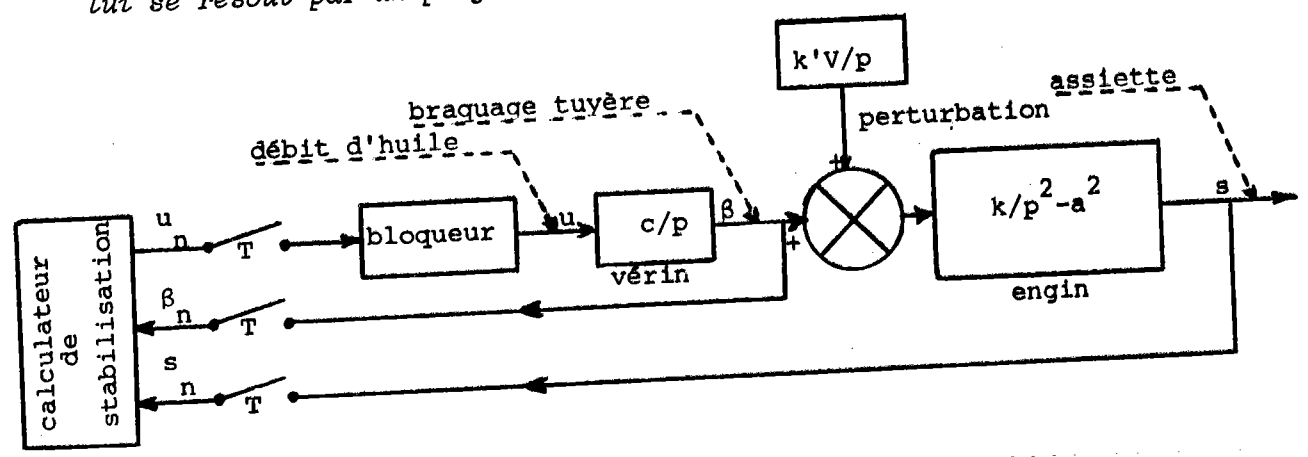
qui se résout par un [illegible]

$k'V/p$

assiette

braquage tuyère

perturbation

débit d'huile

+

$u_n$

T

bloqueur

u

$c/p$

vérin

$\beta$

+

$k/p^2-a^2$

engin

s

calculateur de stabilisation

$\beta_n$

T

$s_n$

T